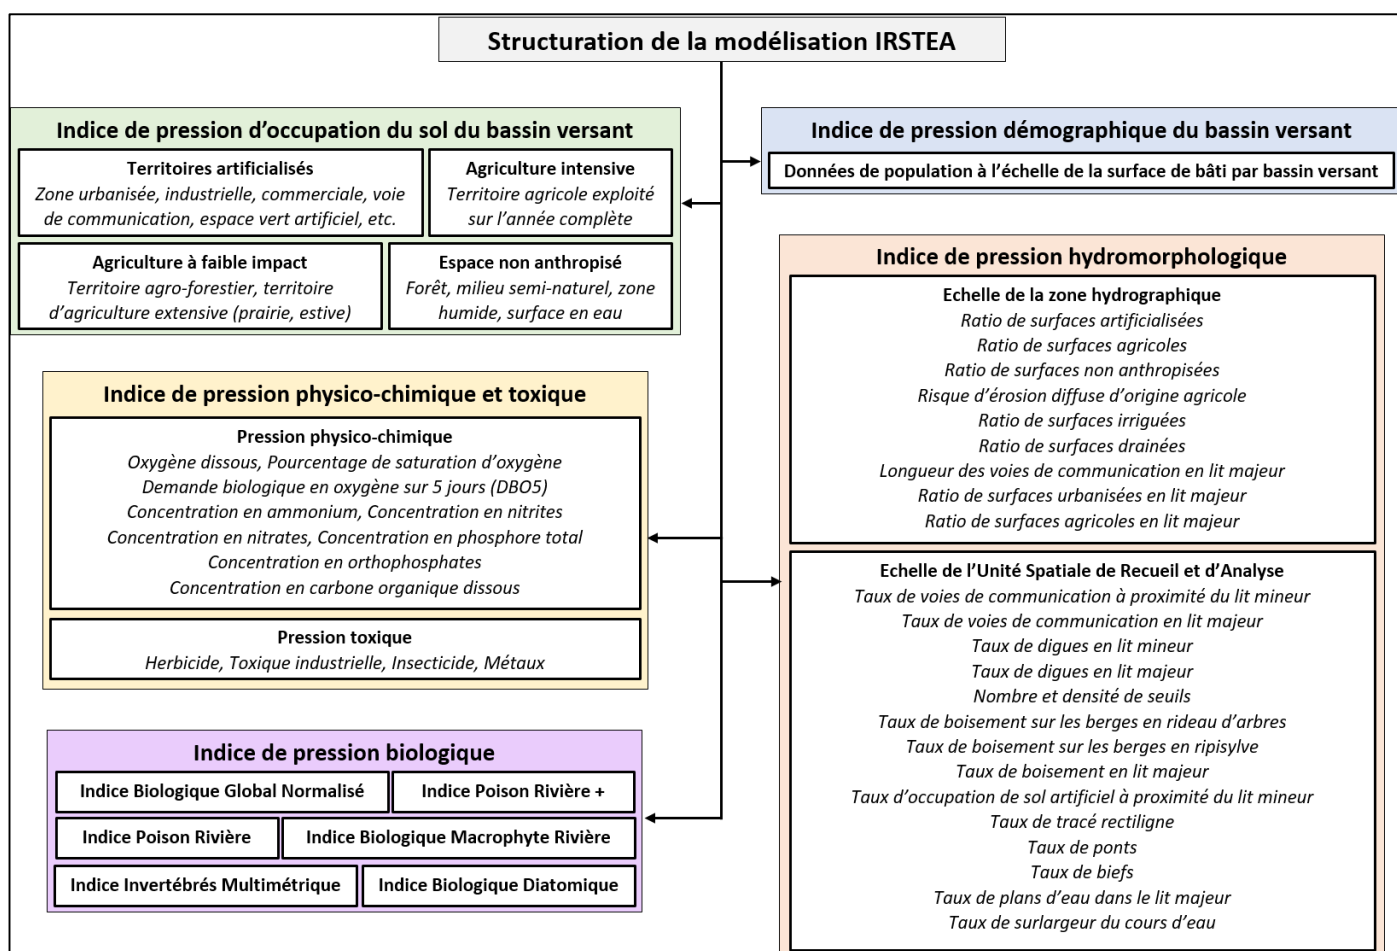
Structuration de la modélisation IRSTEA

Indice de pression d'occupation du sol du bassin versant

Territoires artificialisés
Zone urbanisée, industrielle, commerciale, voie de communication, espace vert artificiel, etc.

Agriculture intensive
Territoire agricole exploité sur l'année complète

Agriculture à faible impact
Territoire agro-forestier, territoire d'agriculture extensive (prairie, estive)

Espace non anthropisé
Forêt, milieu semi-naturel, zone humide, surface en eau

Indice de pression démographique du bassin versant

Données de population à l'échelle de la surface de bâti par bassin versant

Indice de pression physico-chimique et toxique

Pression physico-chimique
Oxygène dissous, Pourcentage de saturation d'oxygène
Demande biologique en oxygène sur 5 jours (DBO5)
Concentration en ammonium, Concentration en nitrites
Concentration en nitrates, Concentration en phosphore total
Concentration en orthophosphates
Concentration en carbone organique dissous

Pression toxique
Herbicide, Toxique industrielle, Insecticide, Métaux

Indice de pression hydromorphologique

Echelle de la zone hydrographique
Ratio de surfaces artificialisées
Ratio de surfaces agricoles
Ratio de surfaces non anthropisées
Risque d'érosion diffuse d'origine agricole
Ratio de surfaces irriguées
Ratio de surfaces drainées
Longueur des voies de communication en lit majeur
Ratio de surfaces urbanisées en lit majeur
Ratio de surfaces agricoles en lit majeur

Echelle de l'Unité Spatiale de Recueil et d'Analyse
Taux de voies de communication à proximité du lit mineur
Taux de voies de communication en lit majeur
Taux de digues en lit mineur
Taux de digues en lit majeur
Nombre et densité de seuils
Taux de boisement sur les berges en rideau d'arbres
Taux de boisement sur les berges en ripisylve
Taux de boisement en lit majeur
Taux d'occupation de sol artificiel à proximité du lit mineur
Taux de tracé rectiligne
Taux de ponts
Taux de biefs
Taux de plans d'eau dans le lit majeur
Taux de surlargeur du cours d'eau

Indice de pression biologique

Indice Biologique Global Normalisé
Indice Poison Rivière +
Indice Poison Rivière
Indice Biologique Macrophyte Rivière
Indice Invertébrés Multimétrique
Indice Biologique Diatomique